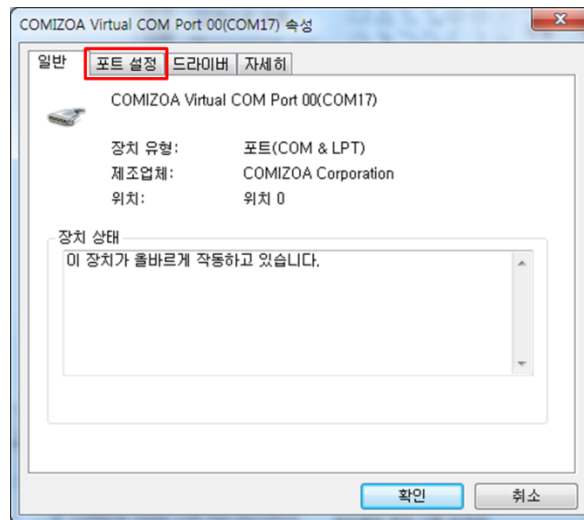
COMIZOA Virtual COM Port 00(COM17) 속성

일반 | 포트 설정 | 드라이버 | 자세히

COMIZOA Virtual COM Port 00(COM17)

장치 유형: 포트(COM & LPT)
제조업체: COMIZOA Corporation
위치: 위치 0

장치 상태
이 장치가 올바르게 작동하고 있습니다.

확인
취소